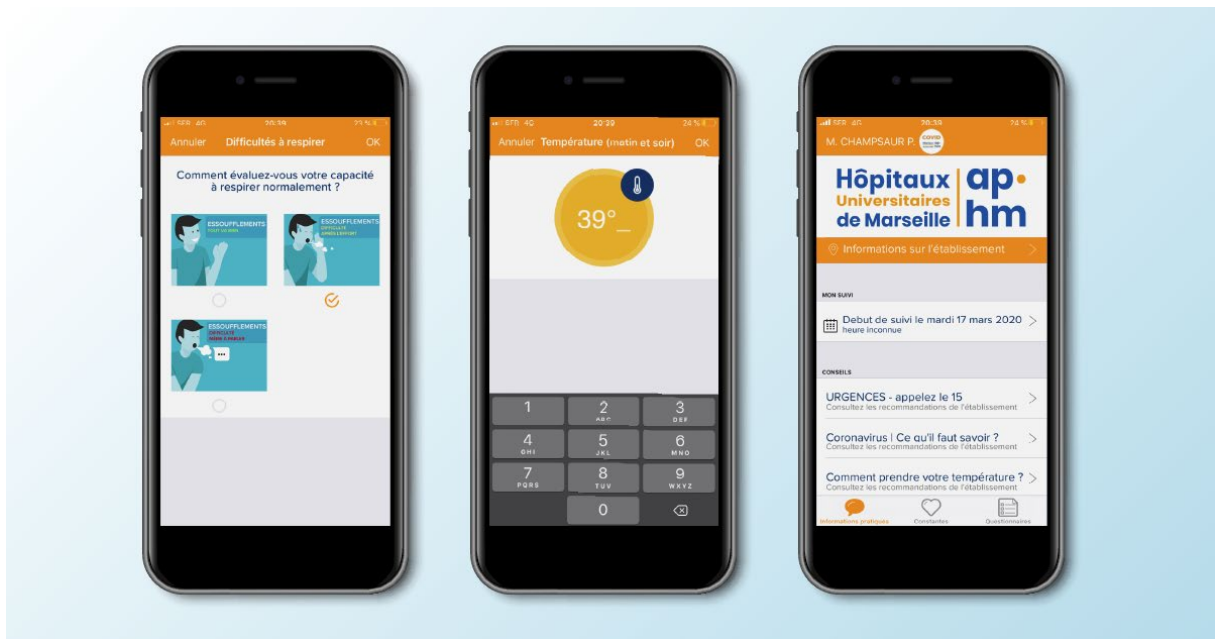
SFR 4G 20:39

Annuler Difficultés à respirer OK

Comment évaluez-vous votre capacité à respirer normalement ?

ESSOUFFLEMENTS
TOUT VA BIEN

ESSOUFFLEMENTS
DIFFICULTÉ
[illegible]

ESSOUFFLEMENTS
DIFFICULTÉ
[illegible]

SFR 4G 20:39 24 %

Annuler Température (matin et soir) OK

39°_

1
2 ABC
3 DEF
4 GHI
5 JKL
6 MNO
7 PQRS
8 TUV
9 WXYZ
0

SFR 4G 20:39 24 %

M. CHAMPSAUR P. COVID

Hôpitaux Universitaires de Marseille ap hm

Informations sur l'établissement >

MON SUIVI

Debut de suivi le mardi 17 mars 2020 >
heure inconnue

CONSEILS

URGENCES - appelez le 15 >
Consultez les recommandations de l'établissement

Coronavirus | Ce qu'il faut savoir ? >
Consultez les recommandations de l'établissement

Comment prendre votre température ? >
Consultez les recommandations de l'établissement

Informations pratiques Constantes Questionnaires